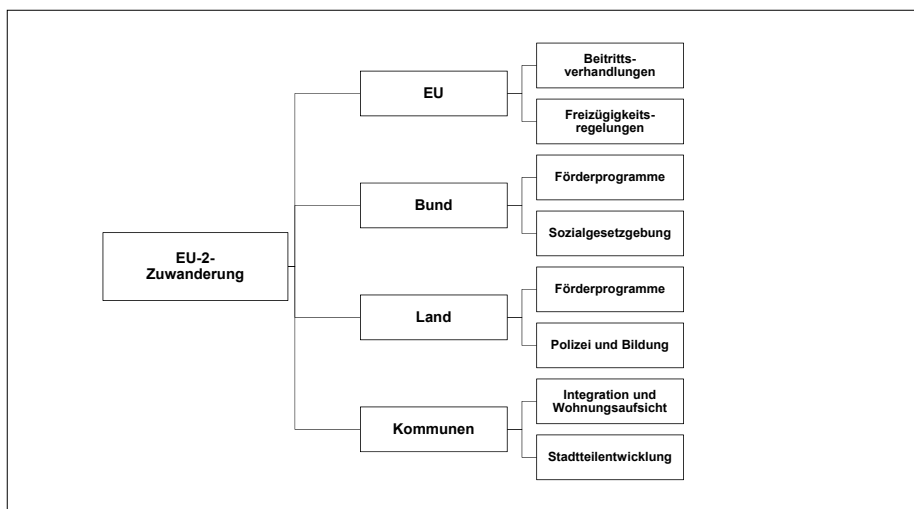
EU-2-Zuwanderung

EU

Beitrittsverhandlungen

Freizügigkeitsregelungen

Bund

Förderprogramme

Sozialgesetzgebung

Land

Förderprogramme

Polizei und Bildung

Kommunen

Integration und Wohnungsaufsicht

Stadtteilentwicklung